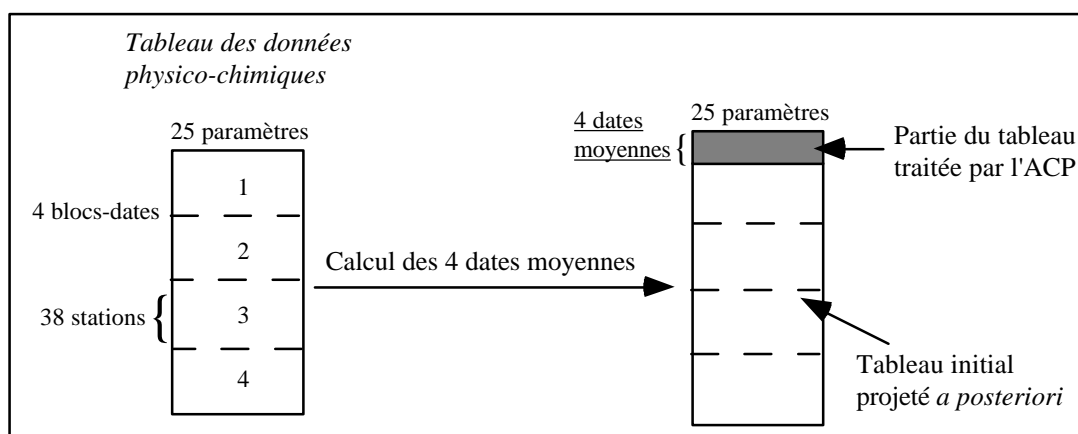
Tableau des données physico-chimiques

25 paramètres

4 blocs-dates

38 stations

1

2

3

4

Calcul des 4 dates moyennes

4 dates moyennes

25 paramètres

Partie du tableau traitée par l'ACP

Tableau initial projeté a posteriori